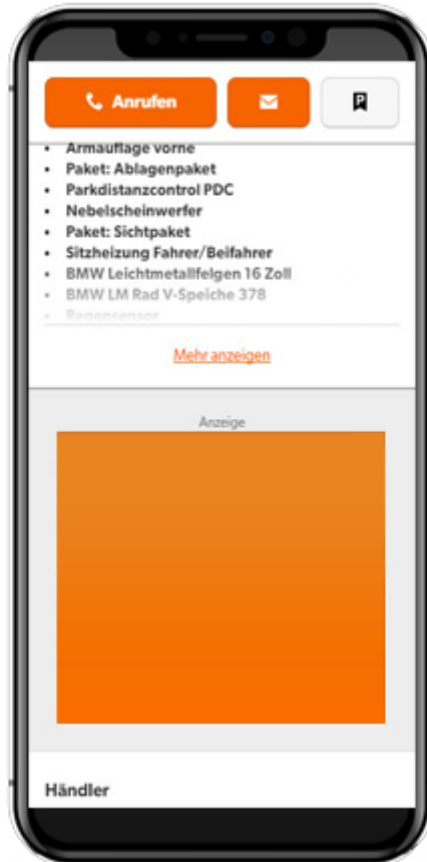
Anrufen

- Armauflage vorne
- Paket: Ablagenpaket
- Parkdistanzcontrol PDC
- Nebelscheinwerfer
- Paket: Sichtpaket
- Sitzheizung Fahrer/Beifahrer
- BMW Leichtmetallfelgen 16 Zoll
- BMW LM Rad V-Speiche 378
- Regensensor

Mehr anzeigen

Anzeige

Händler